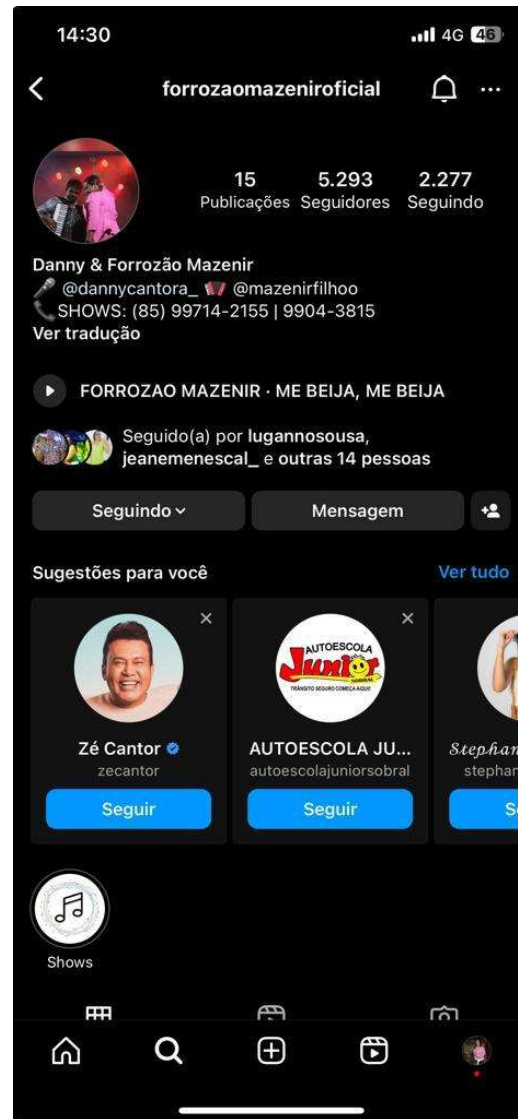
14:30
4G 46

forrozaomazeniroficial

15 Publicações
5.293 Seguidores
2.277 Seguindo

Danny & Forrozão Mazenir
@dannycantora_ @mazenirfilhoo
SHOWS: (85) 99714-2155 | 9904-3815
Ver tradução

FORROZAO MAZENIR · ME BEIJA, ME BEIJA

Seguido(a) por lugannosousa, jeanemenescal_ e outras 14 pessoas

Seguindo
Mensagem

Sugestões para você
Ver tudo

Zé Cantor
zecantor
Seguir

AUTOESCOLA Junior SOBRAL
TRÂNSITO SEGURO COMEÇA AQUI!
AUTOESCOLA JU...
autoescolajuniorsobral
Seguir

Stephan
stephan
S

Shows